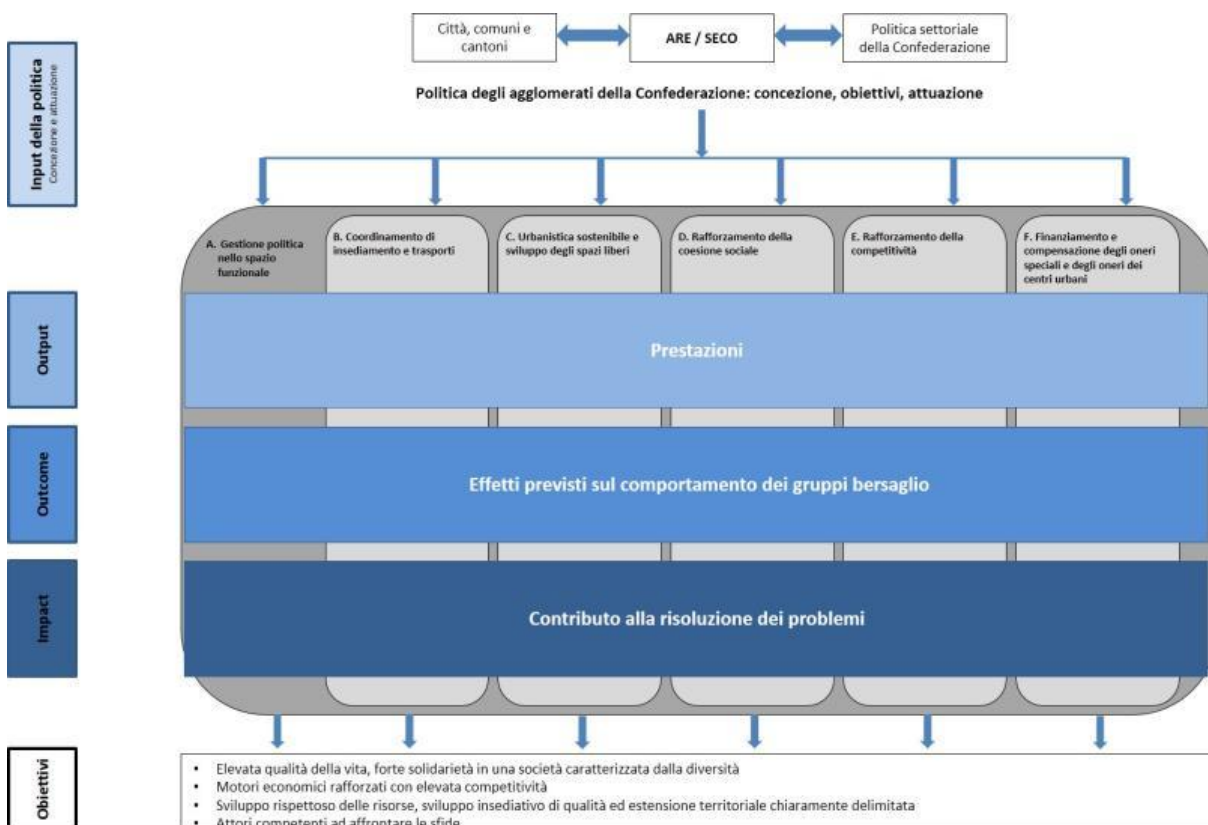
Input della politica
Concezione e attuazione

Città, comuni e cantoni

ARE / SECO

Politica settoriale della Confederazione

Politica degli agglomerati della Confederazione: concezione, obiettivi, attuazione

A. Gestione politica nello spazio funzionale

B. Coordinamento di insediamento e trasporti

C. Urbanistica sostenibile e sviluppo degli spazi liberi

D. Rafforzamento della coesione sociale

E. Rafforzamento della competitività

F. Finanziamento e compensazione degli oneri speciali e degli oneri dei centri urbani

Output

Prestazioni

Outcome

Effetti previsti sul comportamento dei gruppi bersaglio

Impact

Contributo alla risoluzione dei problemi

Obiettivi

- Elevata qualità della vita, forte solidarietà in una società caratterizzata dalla diversità
- Motori economici rafforzati con elevata competitività
- Sviluppo rispettoso delle risorse, sviluppo insediativo di qualità ed estensione territoriale chiaramente delimitata
- Attori competenti ad affrontare le sfide